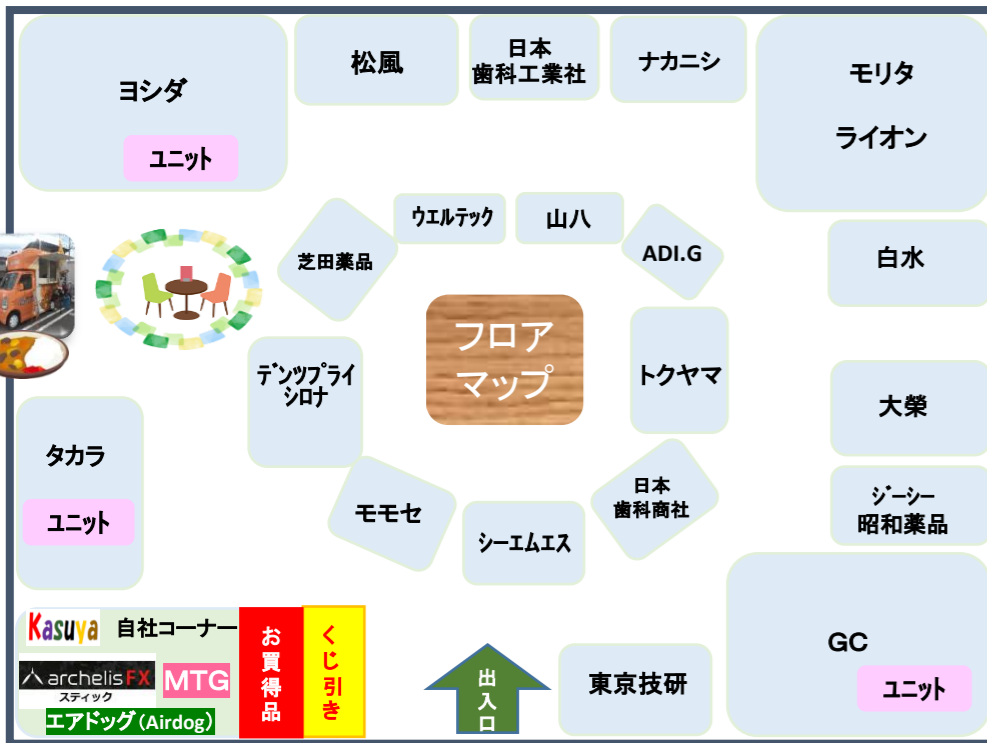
ヨシダ
ユニット
松風
日本
歯科工業社
ナカニシ
モリタ
ライオン
ウエルテック
山八
芝田薬品
ADI.G
白水
フロア
マップ
デンツプライ
シロナ
トクヤマ
大榮
タカラ
ユニット
日本
歯科商社
ジーシー
昭和薬品
モモセ
シーエムエス
Kasuya
自社コーナー
お買得品
くじ引き
GC
archelis FX
スティック
MTG
出入口
東京技研
ユニット
エアドッグ（Airdog）